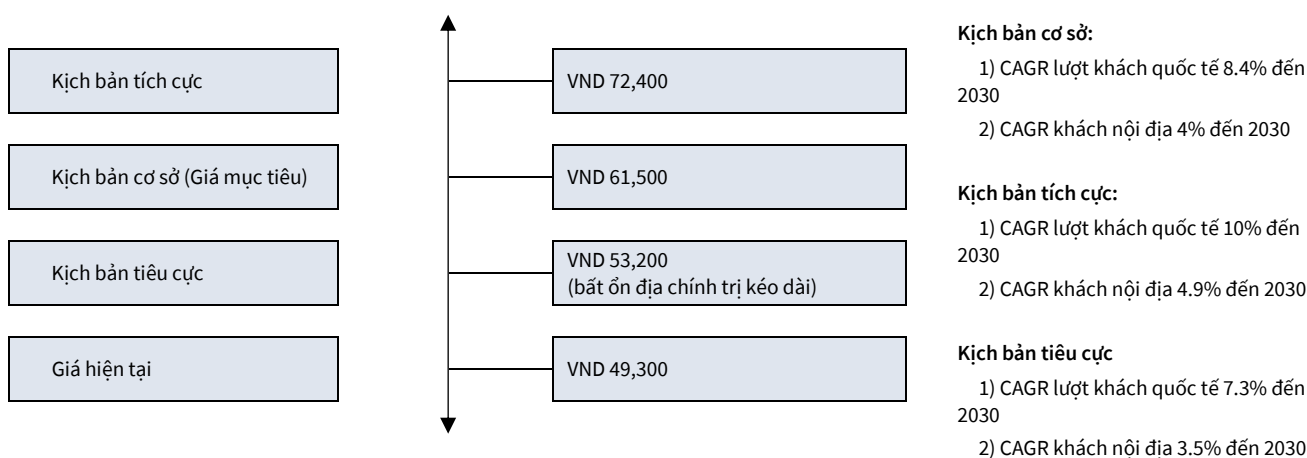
Kịch bản tích cực

VND 72,400

Kịch bản cơ sở (Giá mục tiêu)

VND 61,500

Kịch bản tiêu cực

VND 53,200
(bất ổn địa chính trị kéo dài)

Giá hiện tại

VND 49,300

**Kịch bản cơ sở:**

1) CAGR lượt khách quốc tế 8.4% đến 2030

2) CAGR khách nội địa 4% đến 2030

**Kịch bản tích cực:**

1) CAGR lượt khách quốc tế 10% đến 2030

2) CAGR khách nội địa 4.9% đến 2030

**Kịch bản tiêu cực**

1) CAGR lượt khách quốc tế 7.3% đến 2030

2) CAGR khách nội địa 3.5% đến 2030